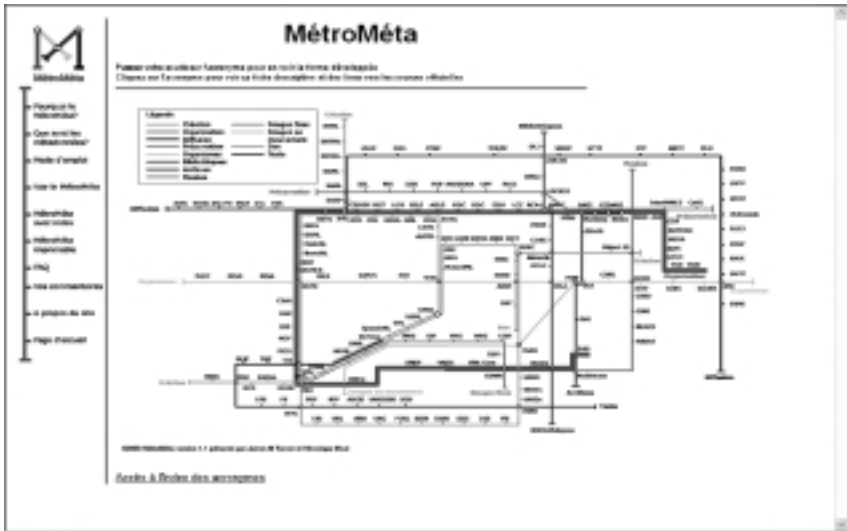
MétroMéta

MétroMéta

Pourquoi le MétroMéta?

Que sont les métaécrivains?

Mode d'emploi

Lire le MétroMéta

MétroMéta aux textes

MétroMéta imprimable

FAQ

Vos commentaires

À propos du site

Page d'accueil

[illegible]

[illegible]

Légende

Accès à l'index des acronymes